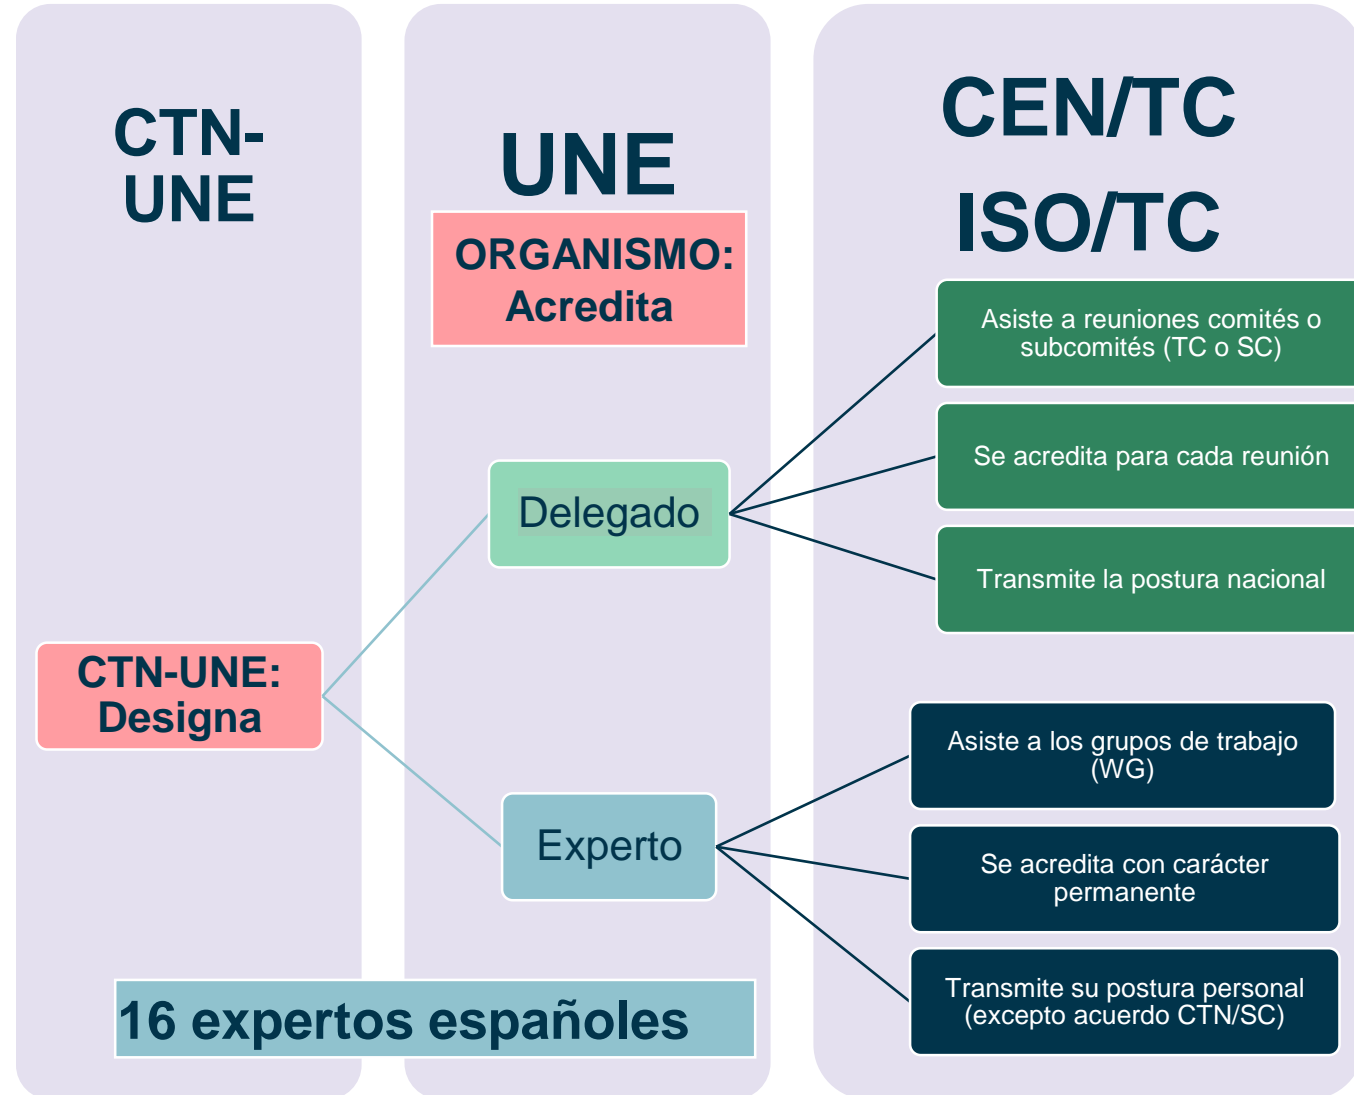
CTN-UNE

UNE

ORGANISMO: Acredita

CEN/TC

ISO/TC

Asiste a reuniones comités o subcomités (TC o SC)

Se acredita para cada reunión

Transmite la postura nacional

Delegado

CTN-UNE: Designa

Experto

Asiste a los grupos de trabajo (WG)

Se acredita con carácter permanente

Transmite su postura personal (excepto acuerdo CTN/SC)

16 expertos españoles